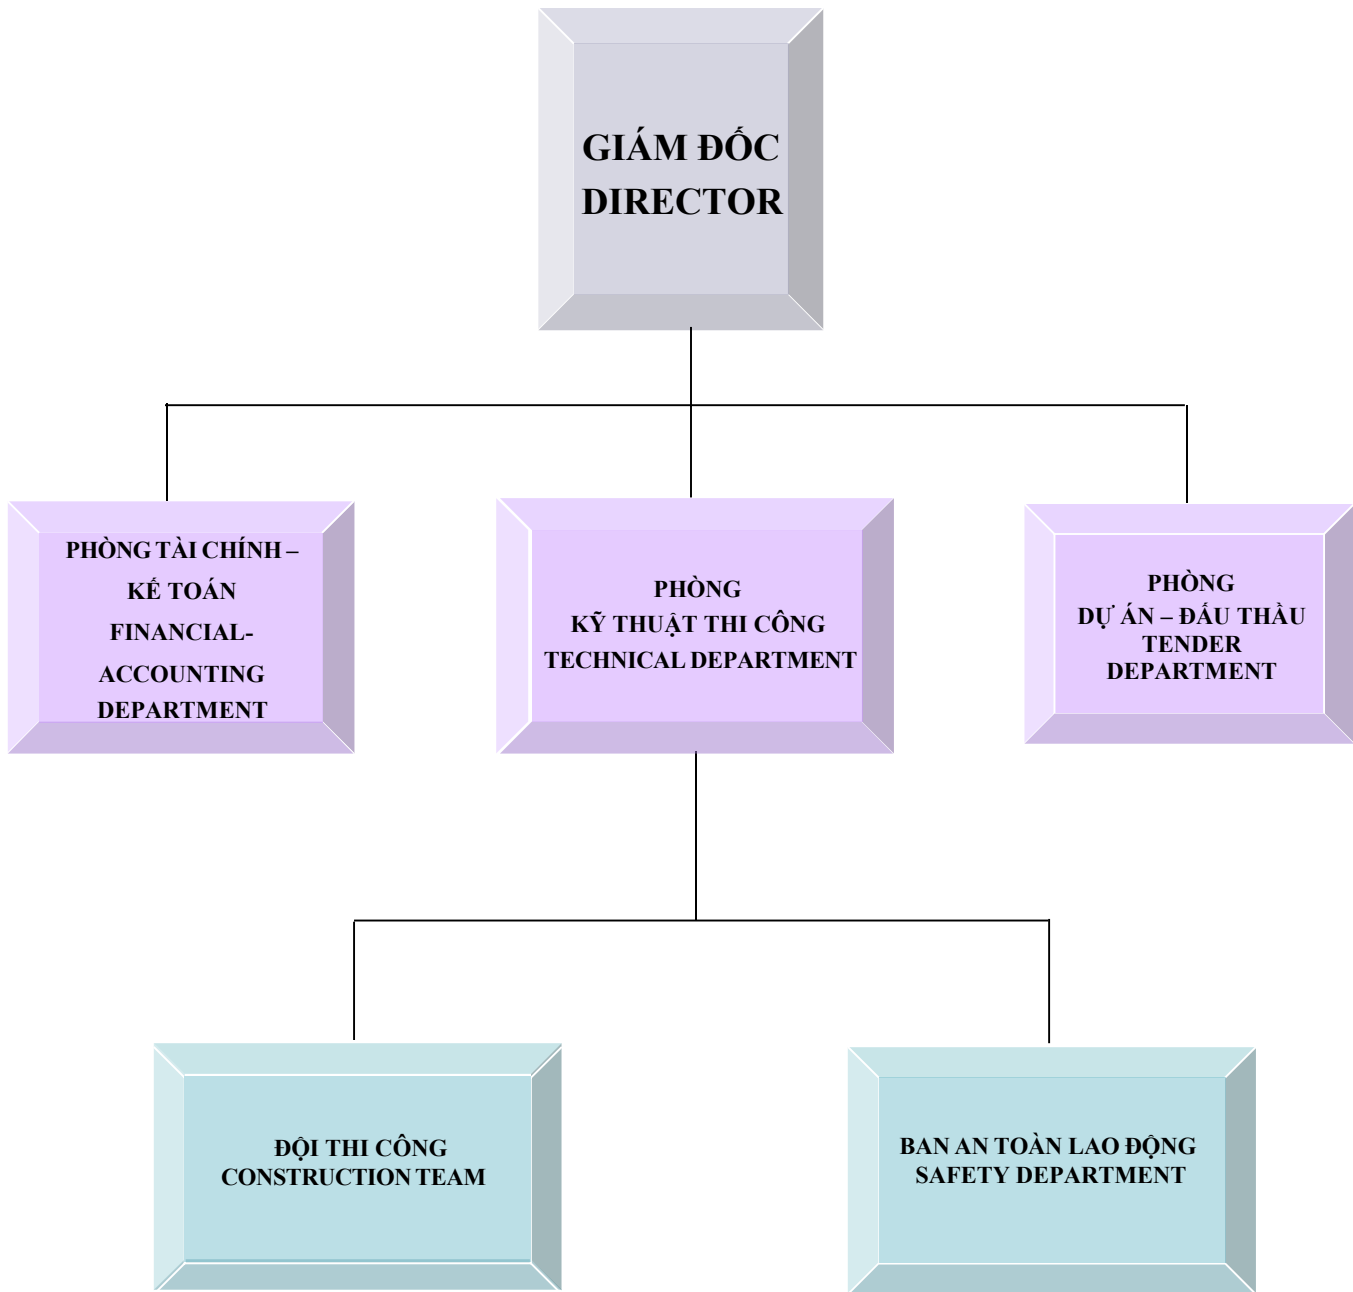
GIÁM ĐỐC
DIRECTOR

PHÒNG TÀI CHÍNH – KẾ TOÁN
FINANCIAL-ACCOUNTING DEPARTMENT

PHÒNG
KỸ THUẬT THI CÔNG
TECHNICAL DEPARTMENT

PHÒNG
DỰ ÁN – ĐẤU THẦU
TENDER DEPARTMENT

ĐỘI THI CÔNG
CONSTRUCTION TEAM

BAN AN TOÀN LAO ĐỘNG
SAFETY DEPARTMENT